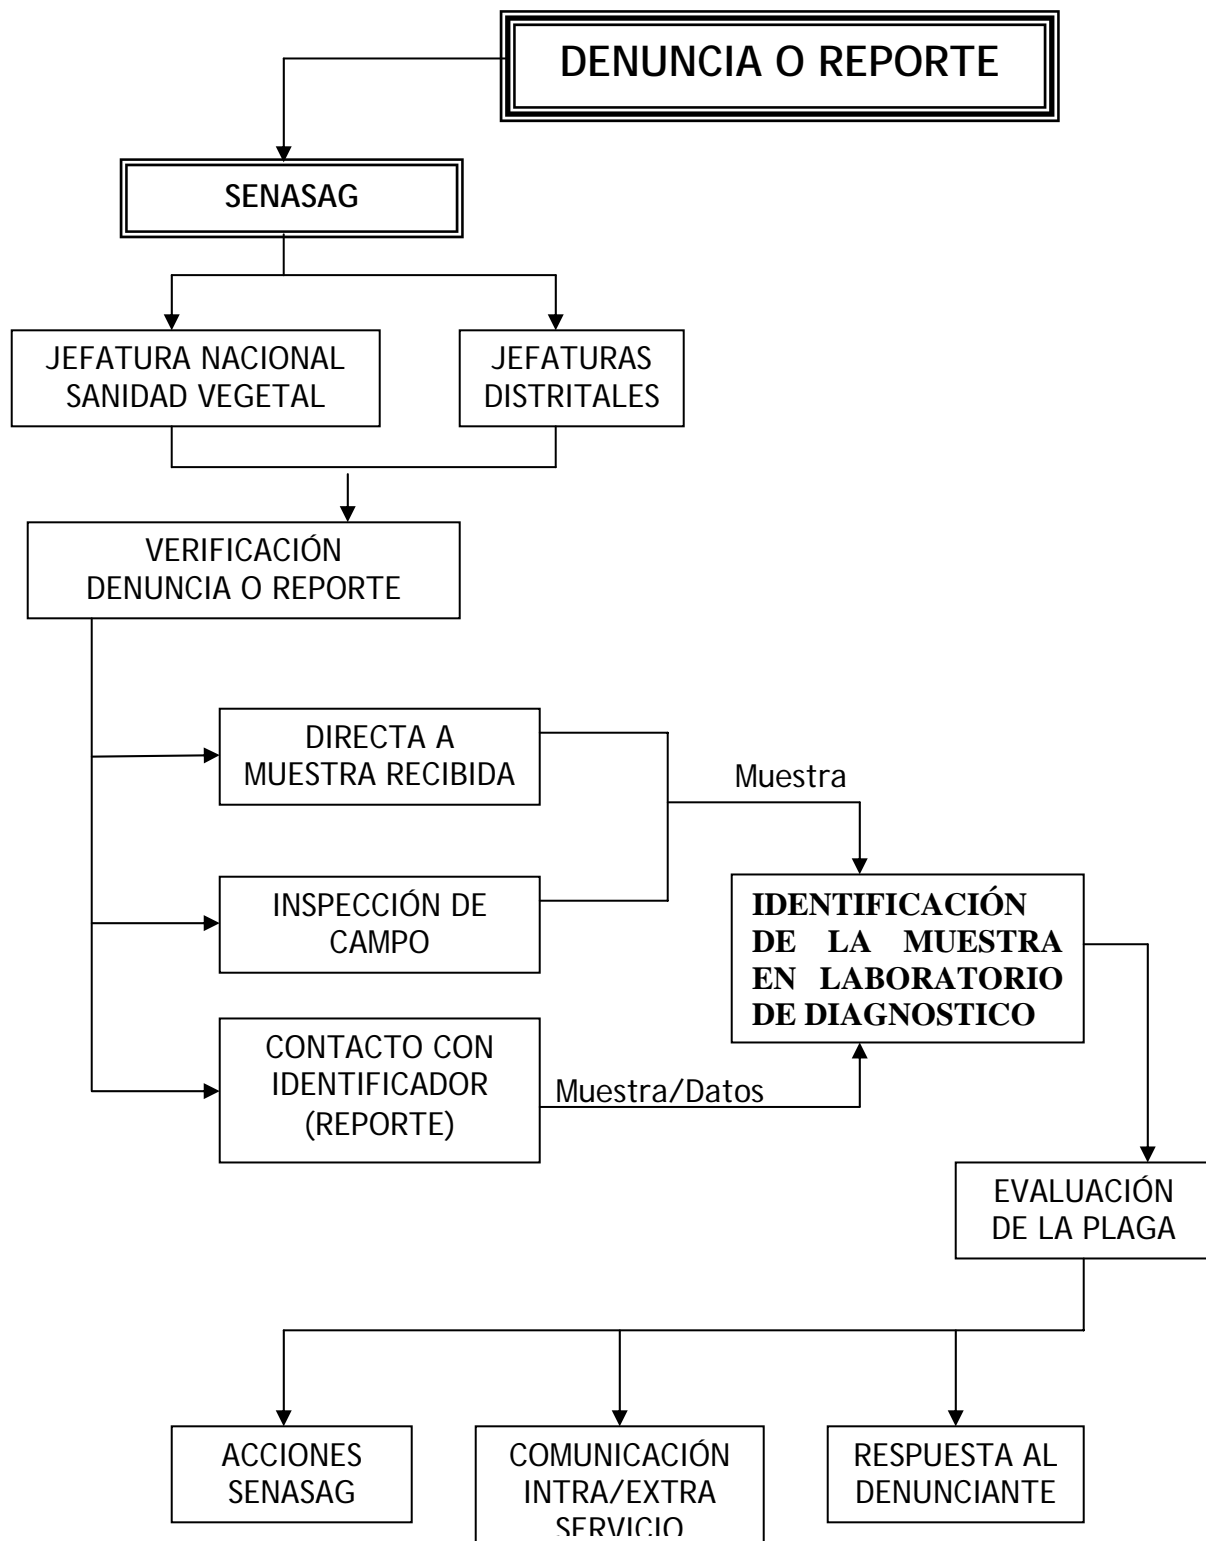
DENUNCIA O REPORTE

SENASAG

JEFATURA NACIONAL SANIDAD VEGETAL

JEFATURAS DISTRITALES

VERIFICACIÓN DENUNCIA O REPORTE

DIRECTA A MUESTRA RECIBIDA

Muestra

INSPECCIÓN DE CAMPO

IDENTIFICACIÓN DE LA MUESTRA EN LABORATORIO DE DIAGNOSTICO

CONTACTO CON IDENTIFICADOR (REPORTE)

Muestra/Datos

EVALUACIÓN DE LA PLAGA

ACCIONES SENASAG

COMUNICACIÓN INTRA/EXTRA SERVICIO

RESPUESTA AL DENUNCIANTE